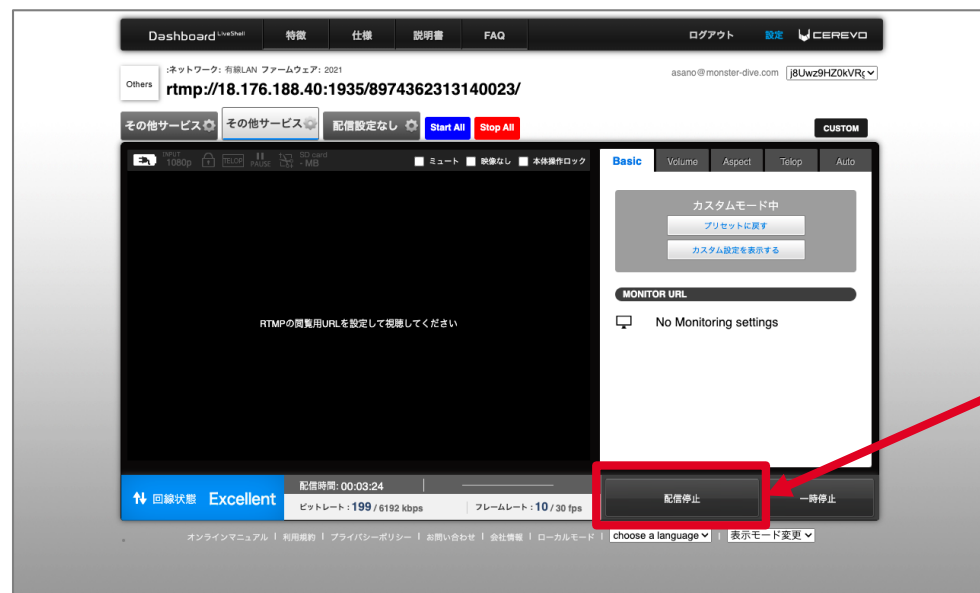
Dashboard LiveShell | 特徴 | 仕様 | 説明書 | FAQ | ログアウト | 設定 | CEREVO

Others
:ネットワーク: 有線LAN ファームウェア: 2021
rtmp://18.176.188.40:1935/8974362313140023/

asano@monster-dive.com j8Uwz9HZ0kVR

その他サービス その他サービス 配信設定なし Start All Stop All

CUSTOM

INPUT 1080p TELOP PAUSE SD card - MB
ミュート 映像なし 本体操作ロック

RTMPの閲覧用URLを設定して視聴してください

Basic Volume Aspect Telop Auto

カスタムモード中
プリセットに戻す
カスタム設定を表示する

MONITOR URL
No Monitoring settings

回線状態 Excellent
配信時間: 00:03:24
ビットレート: 199 / 6192 kbps
フレームレート: 10 / 30 fps

配信停止
一時停止

オンラインマニュアル | 利用規約 | プライバシーポリシー | お問い合わせ | 会社情報 | ローカルモード | choose a language | 表示モード変更